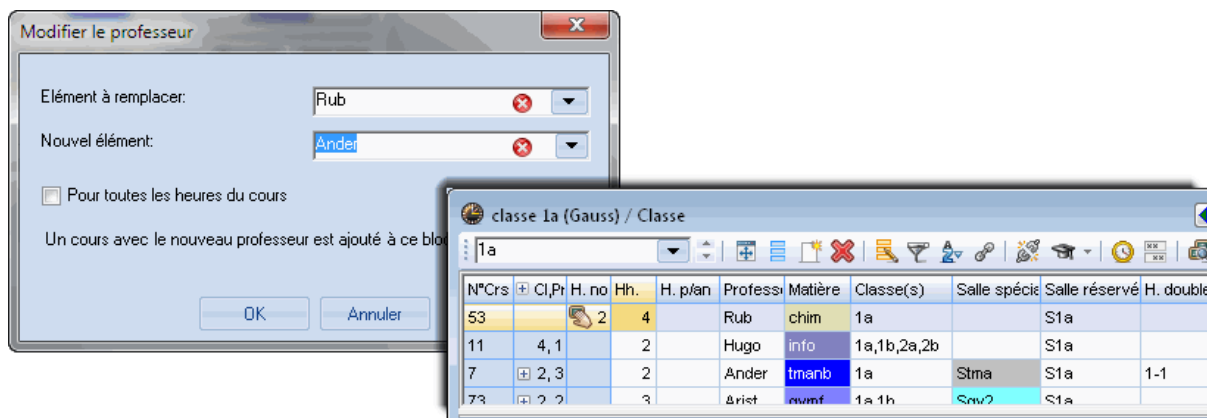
Modifier le professeur

Elément à remplacer: Rub

Nouvel élément: Ander

Pour toutes les heures du cours

Un cours avec le nouveau professeur est ajouté à ce blo

OK Annuler

classe 1a (Gauss) / Classe

1a

| N°Crs | Cl,Pr | H. no | Hh. | H. p/an | Profess | Matière | Classe(s) | Salle spécia | Salle réservé | H. double |
|---|---|---|---|---|---|---|---|---|---|---|
| 53 | | 2 | 4 | | Rub | chim | 1a | | S1a | |
| 11 | 4, 1 | | 2 | | Hugo | info | 1a,1b,2a,2b | | S1a | |
| 7 | 2, 3 | | 2 | | Ander | tmanb | 1a | Stma | S1a | 1-1 |
| 73 | 2, 2 | | 3 | | Arist | gymf | 1a,1b | Sgy2 | S1a | |